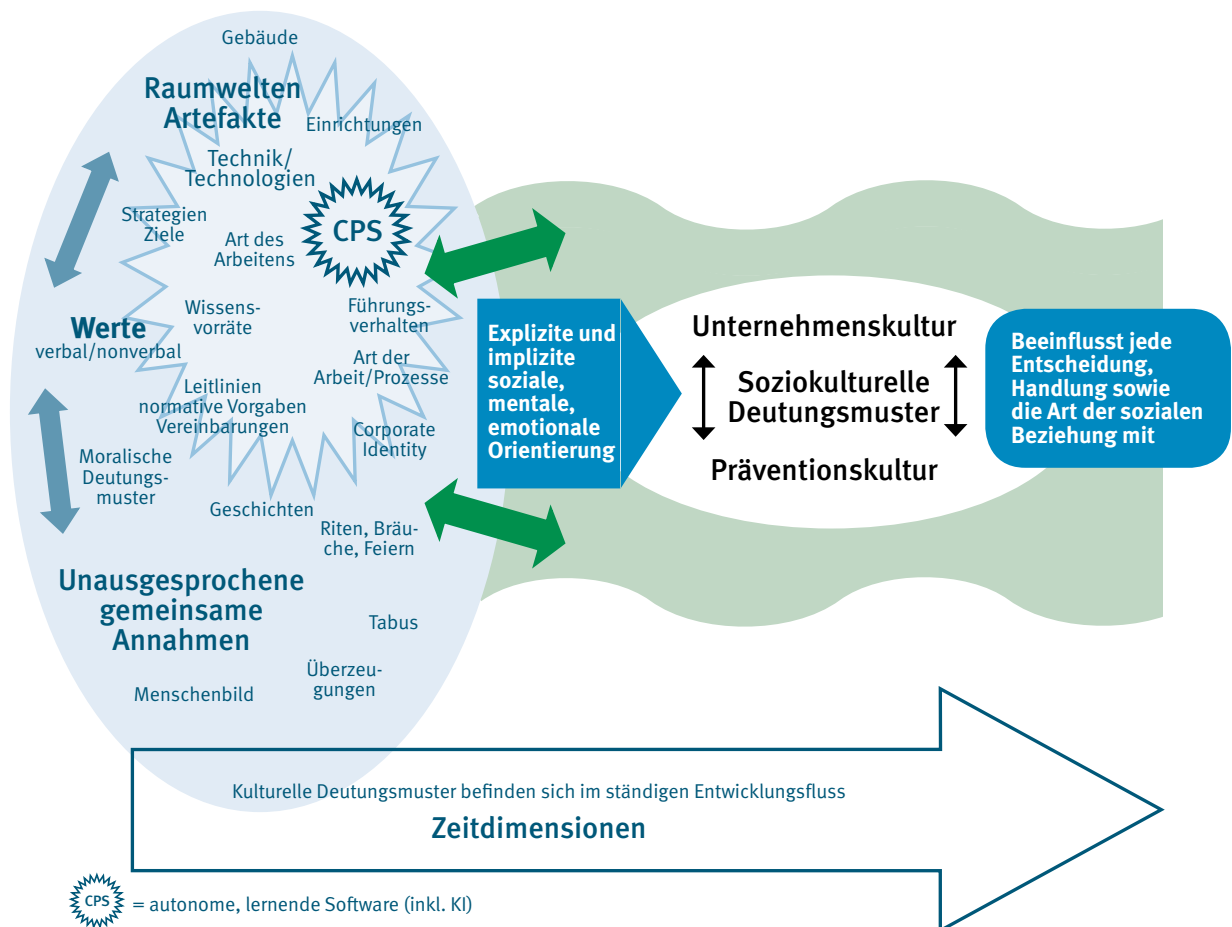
Gebäude

Raumwelten Artefakte

Einrichtungen

Technik/ Technologien

Strategien Ziele

CPS

Art des Arbeitens

Wissens­vorräte

Führungs­verhalten

Werte verbal/nonverbal

Art der Arbeit/Prozesse

Leitlinien normative Vorgaben Vereinbarungen

Moralische Deutungs­muster

Corporate Identity

Geschichten

Riten, Bräuche, Feiern

Unausgesprochene gemeinsame Annahmen

Tabus

Überzeugungen

Menschenbild

Explizite und implizite soziale, mentale, emotionale Orientierung

Unternehmenskultur

Soziokulturelle Deutungsmuster

Präventionskultur

Beeinflusst jede Entscheidung, Handlung sowie die Art der sozialen Beziehung mit

Kulturelle Deutungsmuster befinden sich im ständigen Entwicklungsfluss

Zeitdimensionen

CPS = autonome, lernende Software (inkl. KI)